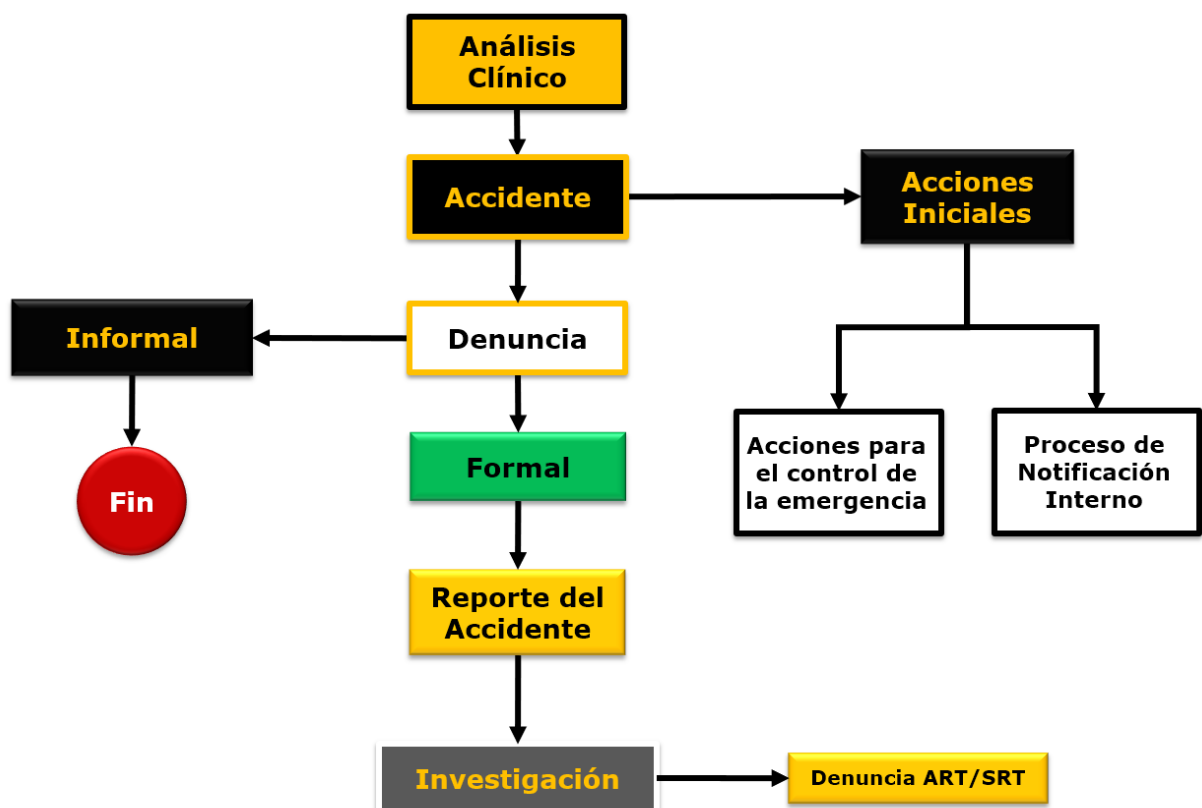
Análisis Clínico

Accidente

Acciones Iniciales

Informal

Denuncia

Fin

Formal

Acciones para el control de la emergencia

Proceso de Notificación Interno

Reporte del Accidente

Investigación

Denuncia ART/SRT